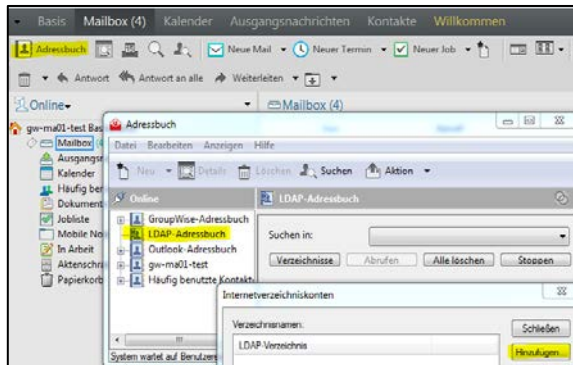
Basis Mailbox (4) Kalender Ausgangsnachrichten Kontakte Willkommen

Adressbuch Neue Mail Neuer Termin Neuer Job

Antwort Antwort an alle Weiterleiten

Online

Mailbox (4)

gw-ma01-test Bas

Mailbox

Ausgangs

Kalender

Häufig be

Dokumen

Jobliste

Mobile No

In Arbeit

Aktenschr

Papierkorb

System wartet auf Benutzer

Adressbuch

Datei Bearbeiten Anzeigen Hilfe

Neu Details Löschen Suchen Aktion

Online

GroupWise-Adressbuch

LDAP-Adressbuch

Outlook-Adressbuch

gw-ma01-test

Häufig benutzte Kontakte

LDAP-Adressbuch

Suchen in:

Verzeichnisse Abrufen Alle löschen Stoppen

Internetverzeichniskonten

Verzeichnisnamen:

LDAP-Verzeichnis

Schließen

Hinzufügen...